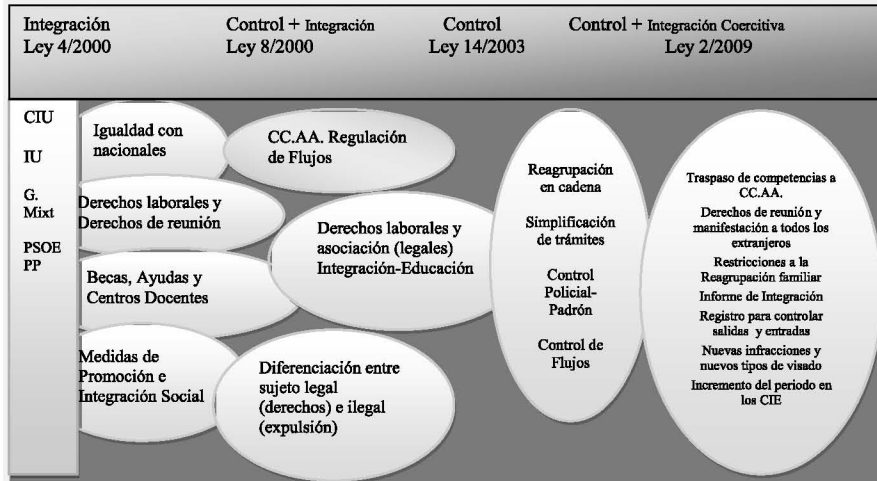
Integración
Ley 4/2000

Control + Integración
Ley 8/2000

Control
Ley 14/2003

Control + Integración Coercitiva
Ley 2/2009

CIU

IU

G. Mixt

PSOE
PP

Igualdad con nacionales

Derechos laborales y Derechos de reunión

Becas, Ayudas y Centros Docentes

Medidas de Promoción e Integración Social

CC.AA. Regulación de Flujos

Derechos laborales y asociación (legales) Integración-Educación

Diferenciación entre sujeto legal (derechos) e ilegal (expulsión)

Reagrupación en cadena

Simplificación de trámites

Control Policial-Padrón

Control de Flujos

Traspaso de competencias a CC.AA.

Derechos de reunión y manifestación a todos los extranjeros

Restricciones a la Reagrupación familiar

Informe de Integración

Registro para controlar salidas y entradas

Nuevas infracciones y nuevos tipos de visado

Incremento del periodo en los CIE